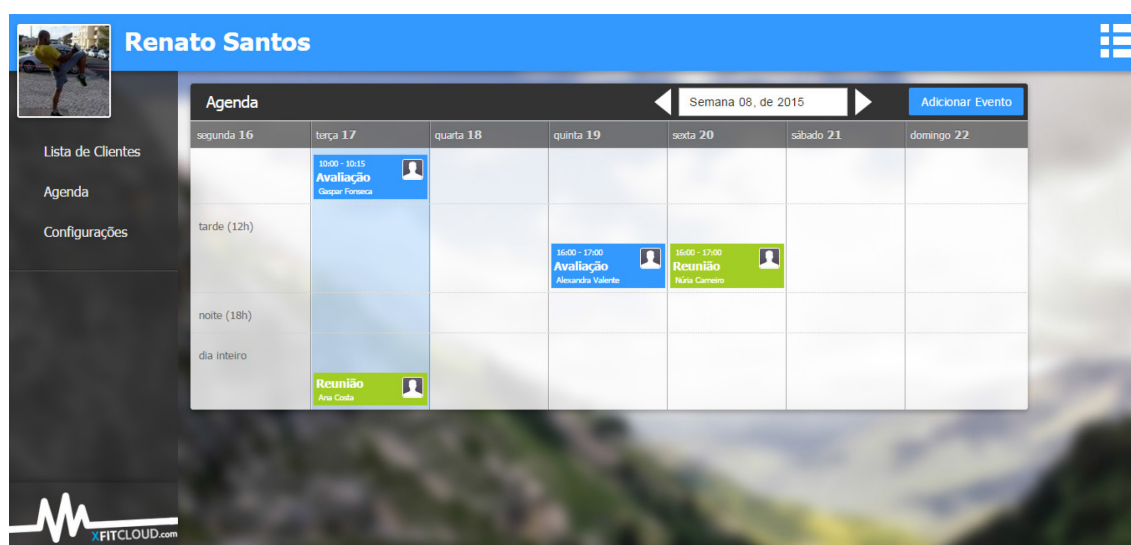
Renato Santos

Lista de Clientes

Agenda

Configurações

XFITCLOUD.com

Agenda

Semana 08, de 2015

Adicionar Evento

| segunda 16 | terça 17 | quarta 18 | quinta 19 | sexta 20 | sábado 21 | domingo 22 |
|---|---|---|---|---|---|---|
| | 10:00 - 10:15 Avaliação Gaspar Fonseca | | | | | |
| tarde (12h) | | | 16:00 - 17:00 Avaliação Alexandra Valente | 16:00 - 17:00 Reunião Núria Carneiro | | |
| noite (18h) | | | | | | |
| dia inteiro | Reunião Ana Costa | | | | | |